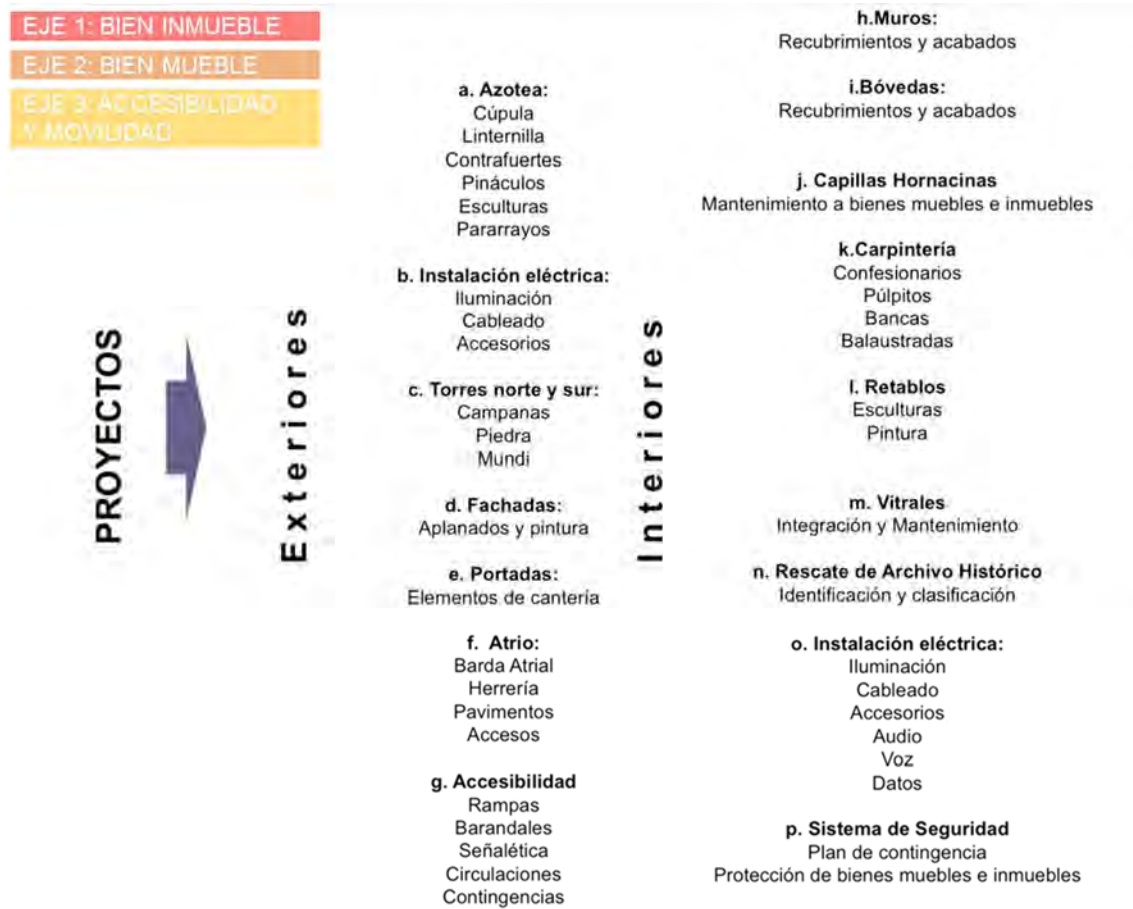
EJE 1: BIEN INMUEBLE
EJE 2: BIEN MUEBLE
EJE 3: ACCESIBILIDAD Y MOVILIDAD

PROYECTOS

Exteriores

a. Azotea:
Cúpula
Linternilla
Contrafuertes
Pináculos
Esculturas
Pararrayos

b. Instalación eléctrica:
Iluminación
Cableado
Accesorios

c. Torres norte y sur:
Campanas
Piedra
Mundi

d. Fachadas:
Aplanados y pintura

e. Portadas:
Elementos de cantería

f. Atrio:
Barda Atrial
Herrería
Pavimentos
Accesos

g. Accesibilidad
Rampas
Barandales
Señalética
Circulaciones
Contingencias

Interiores

h.Muros:
Recubrimientos y acabados

i.Bóvedas:
Recubrimientos y acabados

j. Capillas Hornacinas
Mantenimiento a bienes muebles e inmuebles

k.Carpintería
Confesionarios
Púlpitos
Bancas
Balaustradas

l. Retablos
Esculturas
Pintura

m. Vitrales
Integración y Mantenimiento

n. Rescate de Archivo Histórico
Identificación y clasificación

o. Instalación eléctrica:
Iluminación
Cableado
Accesorios
Audio
Voz
Datos

p. Sistema de Seguridad
Plan de contingencia
Protección de bienes muebles e inmuebles